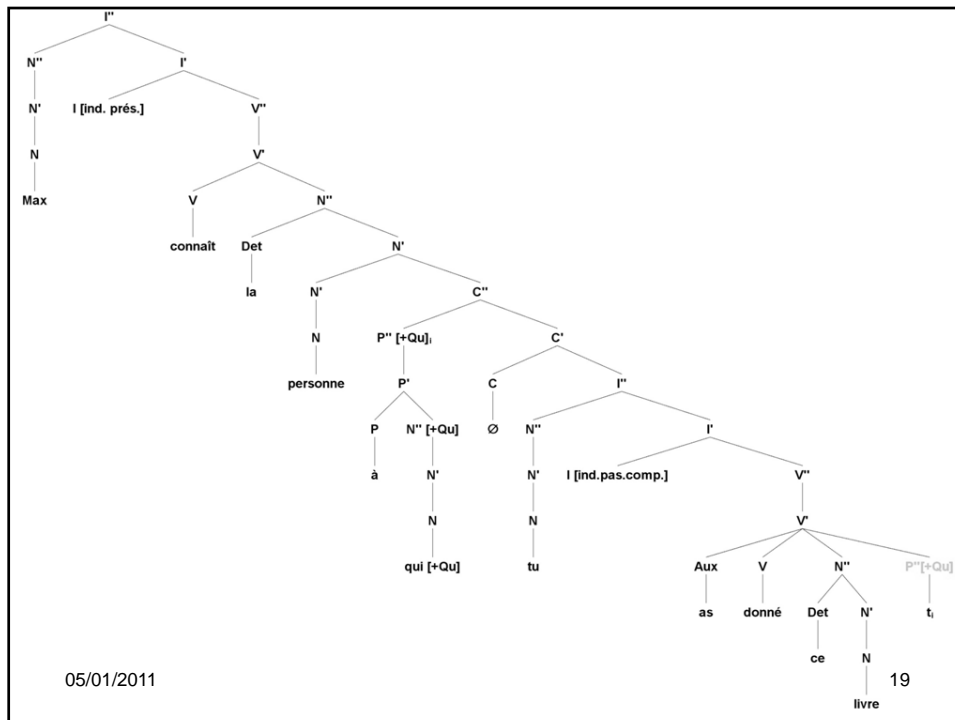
I''

N''

I'

N'

I [ind. prés.]

V''

N

V'

Max

V

N''

connaît

Det

N'

la

N'

C''

N

P'' [+Qu]$_i$

C'

personne

P'

C

I''

P

N'' [+Qu]

∅

N''

I'

à

N'

N'

I [ind.pas.comp.]

V''

N

N

V'

qui [+Qu]

tu

Aux

V

N''

P''[+Qu]

as

donné

Det

N'

t$_i$

ce

N

livre

05/01/2011

19